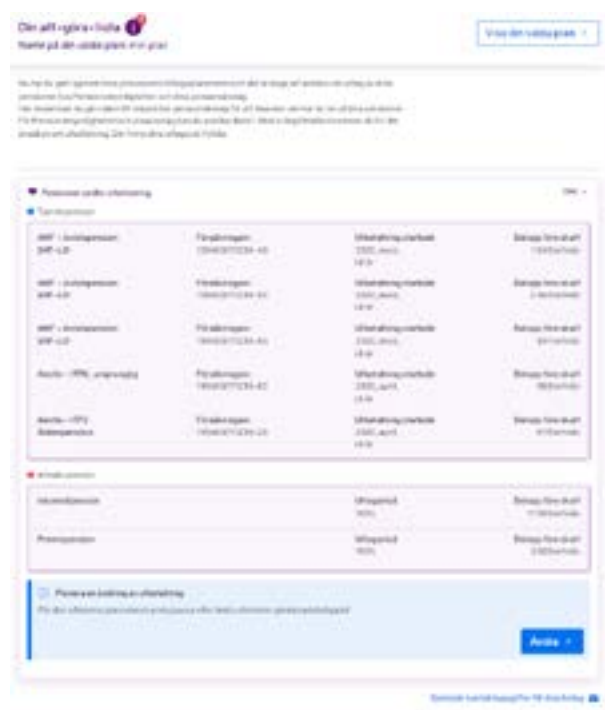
Din att-göra-lista

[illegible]

Visa din sparplan

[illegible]

Pensioner under utbetalning

Tjänstepension

| AMF - Avtalspension SAF-LO | Försäkringsnr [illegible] | Utbetalning startade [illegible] | Belopp före skatt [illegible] |
|---|---|---|---|
| AMF - Avtalspension SAF-LO | Försäkringsnr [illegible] | Utbetalning startade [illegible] | Belopp före skatt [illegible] |
| AMF - Avtalspension SAF-LO | Försäkringsnr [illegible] | Utbetalning startade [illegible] | Belopp före skatt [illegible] |
| Alecta - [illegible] | Försäkringsnr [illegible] | Utbetalning startade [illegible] | Belopp före skatt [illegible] |
| Alecta - ITP2 Ålderspension | Försäkringsnr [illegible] | Utbetalning startade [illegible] | Belopp före skatt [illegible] |

Allmän pension

| Inkomstpension | Uttagsnivå 100% | Belopp före skatt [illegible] |
|---|---|---|
| Premiepension | Uttagsnivå 100% | Belopp före skatt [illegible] |

Planera en ändring av utbetalning

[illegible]

Ändra

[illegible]